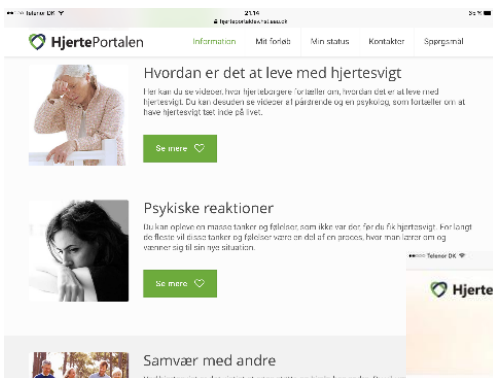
Telenor DK 21:14 56 %
hjerteportalen.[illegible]

HjertePortalen

Information Mit forløb Min status Kontakter Spørgsmål

Hvordan er det at leve med hjertesvigt

Her kan du se videoer, hvor hjertebørgere fortæller om, hvordan det er at leve med hjertesvigt. Du kan desuden se videoer af pårørende og en psykolog, som fortæller om at have hjertesvigt tæt inde på livet.

Se mere

Psykiske reaktioner

Du kan opleve en masse tanker og følelser, som ikke var der, før du fik hjertesvigt. For langt de fleste vil disse tanker og følelser være en del af en proces, hvor man lærer om og vænner sig til sin nye situation.

Se mere

Telenor DK

Hjerte

Samvær med andre

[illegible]